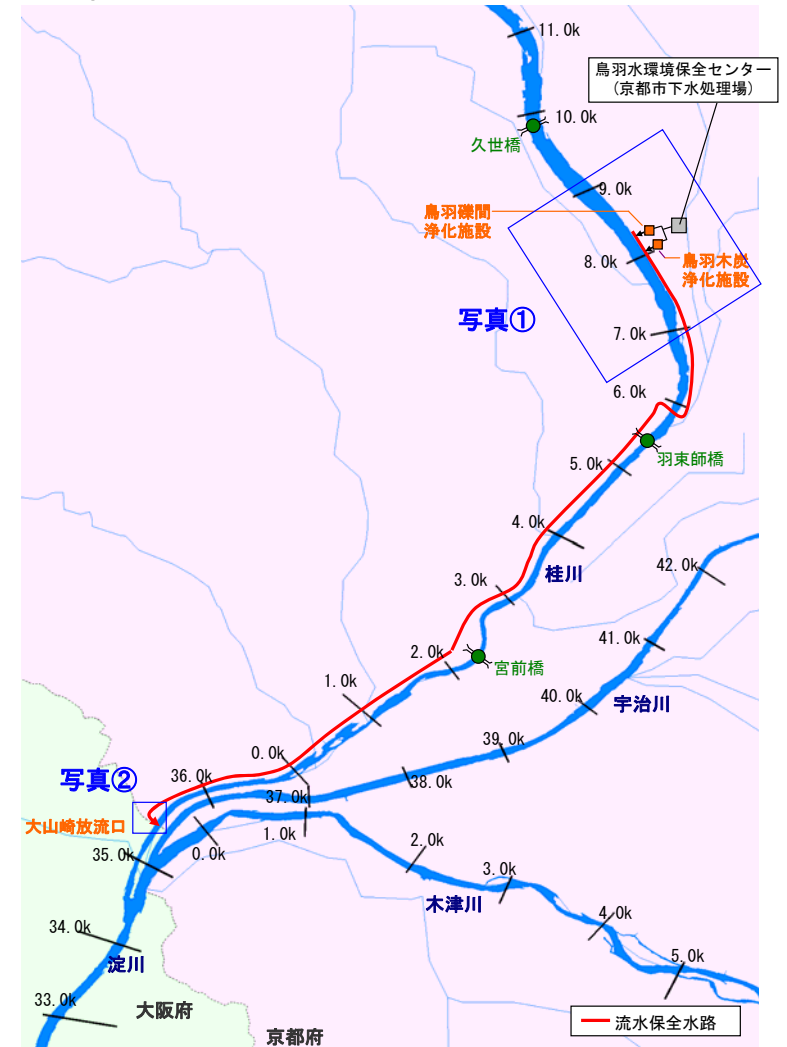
11.0k

鳥羽水環境保全センター
（京都市下水処理場）

10.0k
久世橋
9.0k
鳥羽礫間
浄化施設
8.0k
鳥羽木炭
浄化施設
写真①
7.0k
6.0k
羽束師橋
5.0k
4.0k
桂川
3.0k
42.0k
41.0k
2.0k
宮前橋
1.0k
40.0k
宇治川
39.0k
0.0k
写真②
36.0k
38.0k
37.0k
大山崎放流口
1.0k
35.0k
0.0k
2.0k
3.0k
木津川
4.0k
34.0k
淀川
5.0k
33.0k
大阪府
京都府
流水保全水路